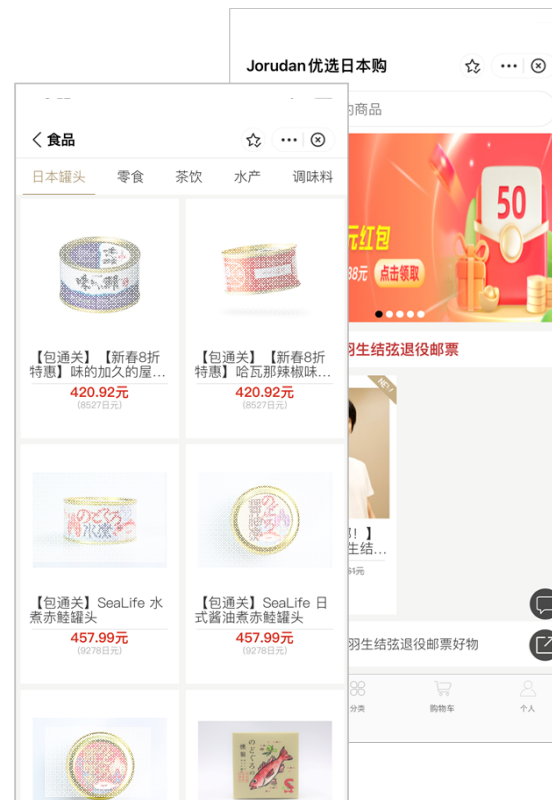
Jorudan优选日本购

的商品

50

元红包

88元 点击领取

羽生结弦退役邮票

NEW

!】
生结...

61元

羽生结弦退役邮票好物

分类

购物车

个人

食品

日本罐头 零食 茶饮 水产 调味料

【包通关】【新春8折特惠】味的加久的屋...
420.92元
(8527日元)

【包通关】【新春8折特惠】哈瓦那辣椒味...
420.92元
(8527日元)

【包通关】SeaLife 水煮赤鲑罐头
457.99元
(9278日元)

【包通关】SeaLife 日式酱油煮赤鲑罐头
457.99元
(9278日元)